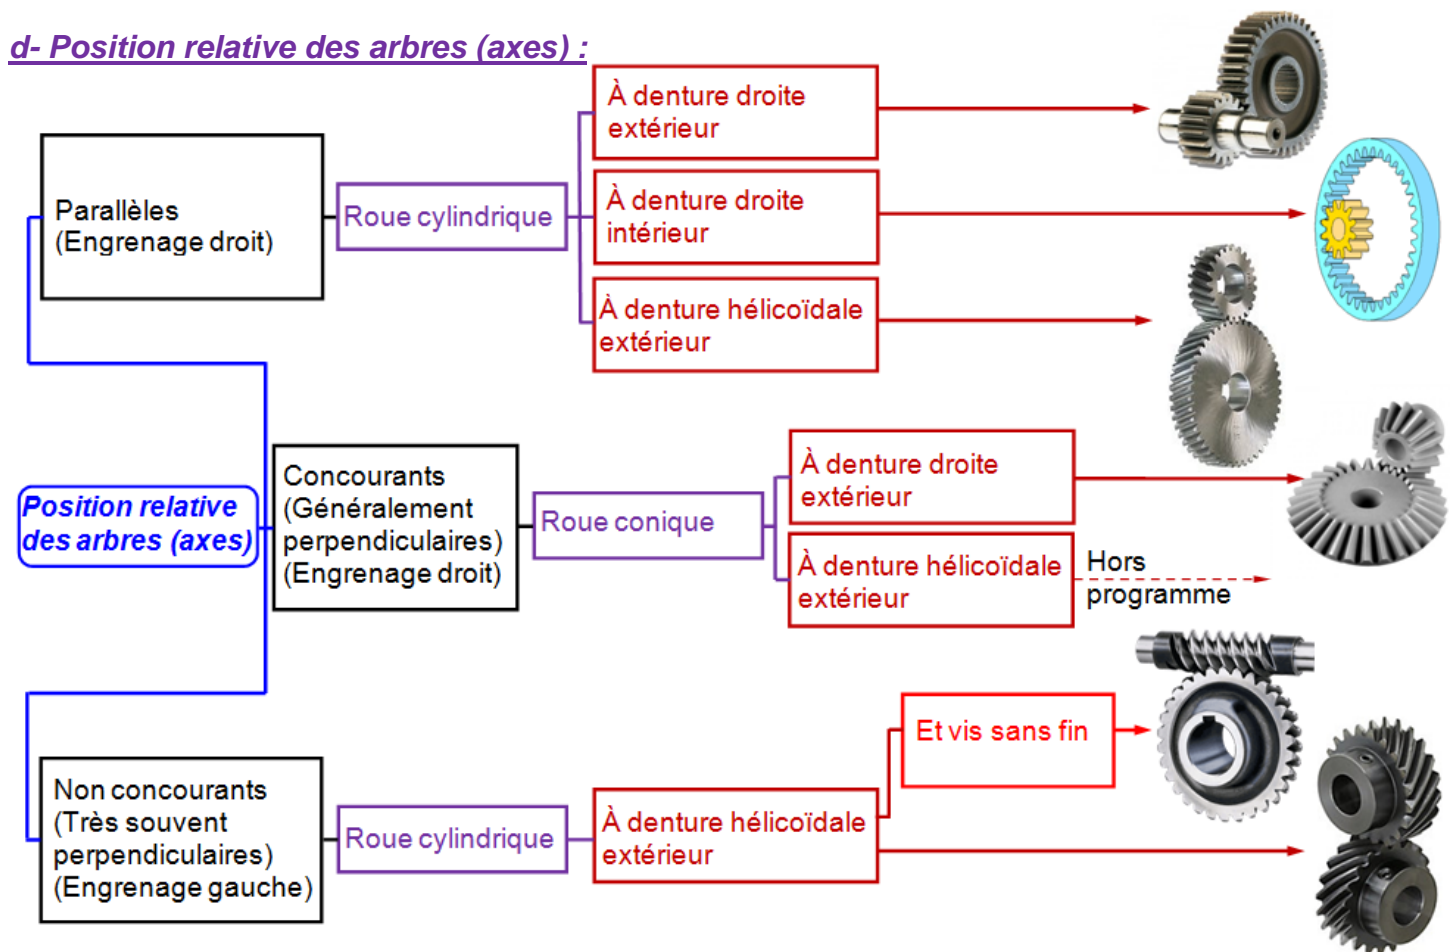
d- Position relative des arbres (axes) :

Position relative des arbres (axes)

Parallèles (Engrenage droit)

Roue cylindrique

À denture droite extérieur

À denture droite intérieur

À denture hélicoïdale extérieur

Concourants (Généralement perpendiculaires) (Engrenage droit)

Roue conique

À denture droite extérieur

À denture hélicoïdale extérieur

Hors programme

Non concourants (Très souvent perpendiculaires) (Engrenage gauche)

Roue cylindrique

À denture hélicoïdale extérieur

Et vis sans fin